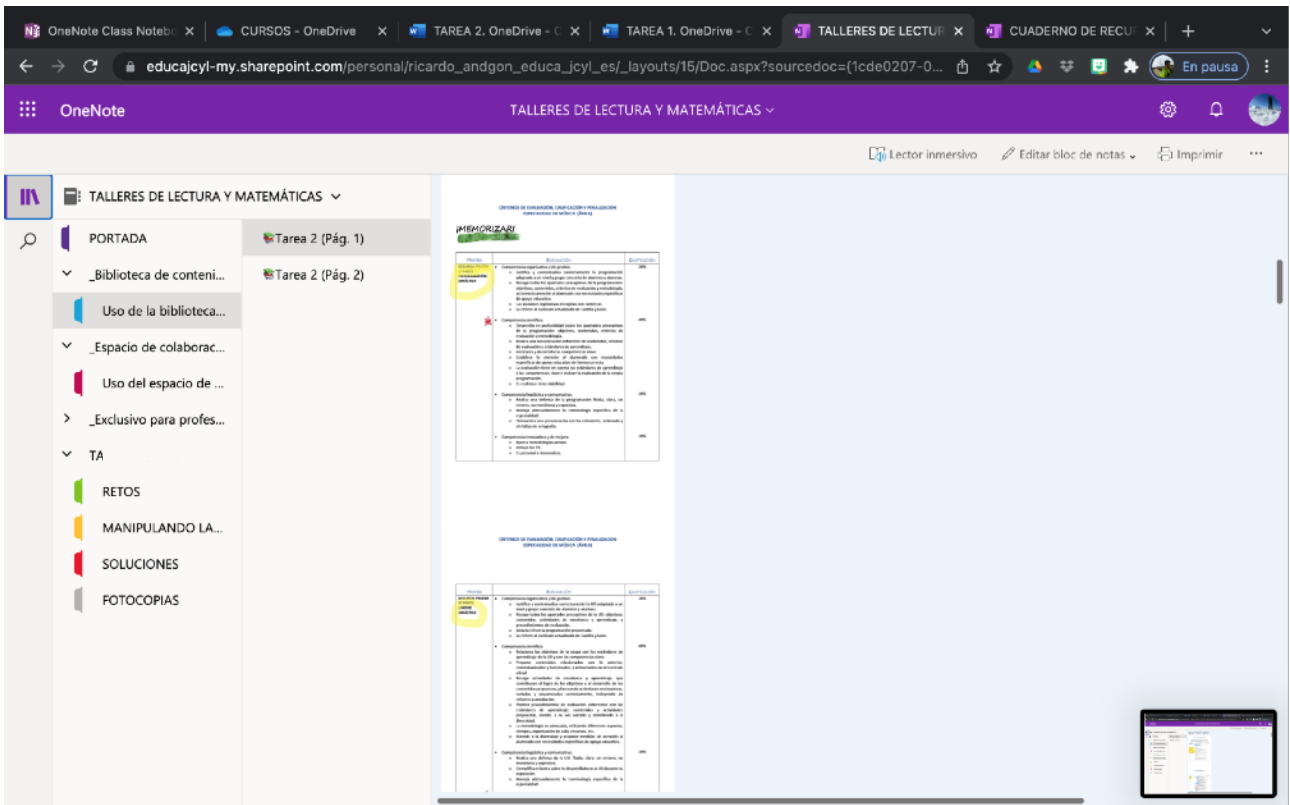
OneNote Class Notebo ×
CURSOS - OneDrive ×
TAREA 2. OneDrive - C ×
TAREA 1. OneDrive - C ×
TALLERES DE LECTUR ×
CUADERNO DE RECUR ×
+

educajcyl-my.sharepoint.com/personal/ricardo_andgon_educa_jcyl_es/_layouts/15/Doc.aspx?sourcedoc={1cde0207-0...
En pausa

OneNote
TALLERES DE LECTURA Y MATEMÁTICAS

Lector inmersivo
Editar bloc de notas
Imprimir
···

TALLERES DE LECTURA Y MATEMÁTICAS

PORTADA
_Biblioteca de conteni...
Uso de la biblioteca...
_Espacio de colaborac...
Uso del espacio de ...
_Exclusivo para profes...
TA
RETOS
MANIPULANDO LA...
SOLUCIONES
FOTOCOPIAS

Tarea 2 (Pág. 1)
Tarea 2 (Pág. 2)

¡MEMORIZAR!

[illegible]